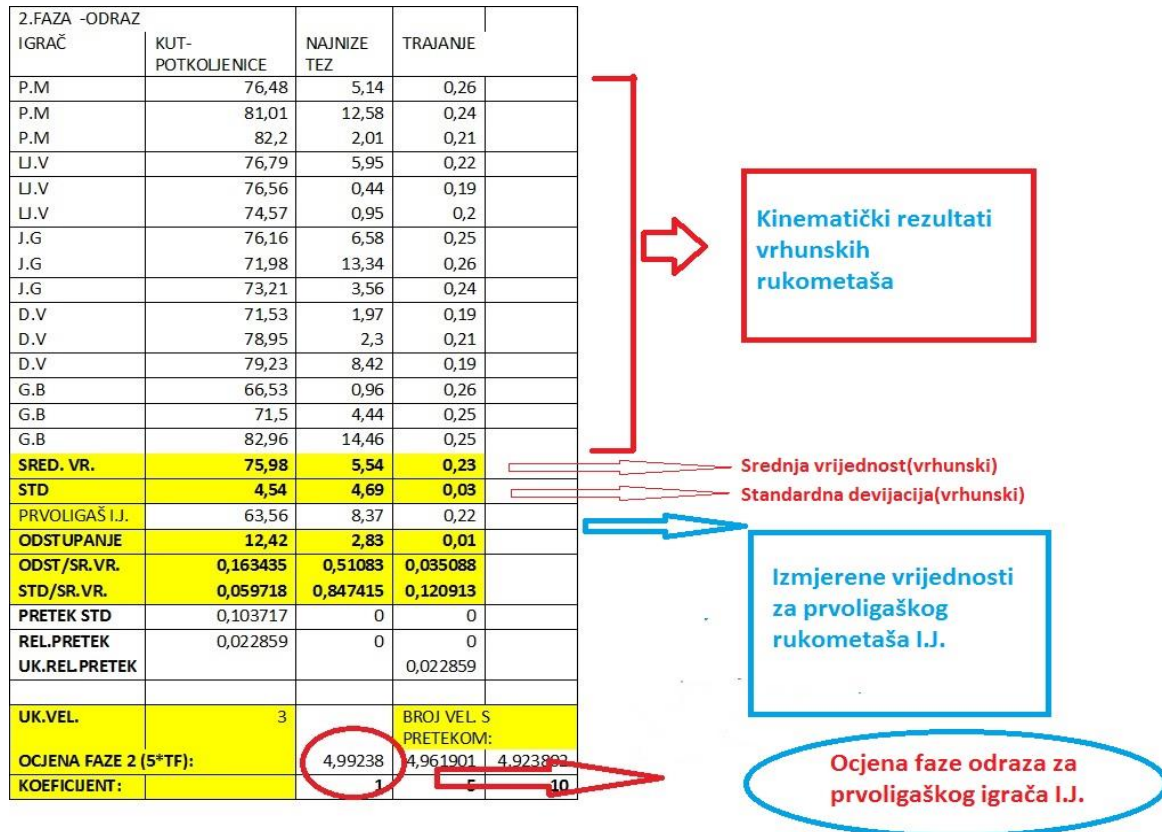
2.FAZA -ODRAZ

| IGRAČ | KUT-POTKOLJENICE | NAJNIZE TEZ | TRAJANJE | |
|---|---|---|---|---|
| P.M | 76,48 | 5,14 | 0,26 | |
| P.M | 81,01 | 12,58 | 0,24 | |
| P.M | 82,2 | 2,01 | 0,21 | |
| LJ.V | 76,79 | 5,95 | 0,22 | |
| LJ.V | 76,56 | 0,44 | 0,19 | |
| LJ.V | 74,57 | 0,95 | 0,2 | |
| J.G | 76,16 | 6,58 | 0,25 | |
| J.G | 71,98 | 13,34 | 0,26 | |
| J.G | 73,21 | 3,56 | 0,24 | |
| D.V | 71,53 | 1,97 | 0,19 | |
| D.V | 78,95 | 2,3 | 0,21 | |
| D.V | 79,23 | 8,42 | 0,19 | |
| G.B | 66,53 | 0,96 | 0,26 | |
| G.B | 71,5 | 4,44 | 0,25 | |
| G.B | 82,96 | 14,46 | 0,25 | |
| SRED. VR. | 75,98 | 5,54 | 0,23 | |
| STD | 4,54 | 4,69 | 0,03 | |
| PRVOLIGAŠ I.J. | 63,56 | 8,37 | 0,22 | |
| ODSTUPANJE | 12,42 | 2,83 | 0,01 | |
| ODST/SR.VR. | 0,163435 | 0,51083 | 0,035088 | |
| STD/SR.VR. | 0,059718 | 0,847415 | 0,120913 | |
| PRETEK STD | 0,103717 | 0 | 0 | |
| REL.PRETEK | 0,022859 | 0 | 0 | |
| UK.REL.PRETEK | | | 0,022859 | |
| | | | | |
| UK.VEL. | 3 | | BROJ VEL. S PRETEKOM: | |
| OCJENA FAZE 2 (5*TF): | | 4,99238 | 4,961901 | 4,923802 |
| KOEFICIJENT: | | 1 | 5 | 10 |

Kinematički rezultati vrhunskih rukometaša

Srednja vrijednost(vrhunski)

Standardna devijacija(vrhunski)

Izmjerene vrijednosti za prvoligaškog rukometaša I.J.

Ocjena faze odraza za prvoligaškog igrača I.J.